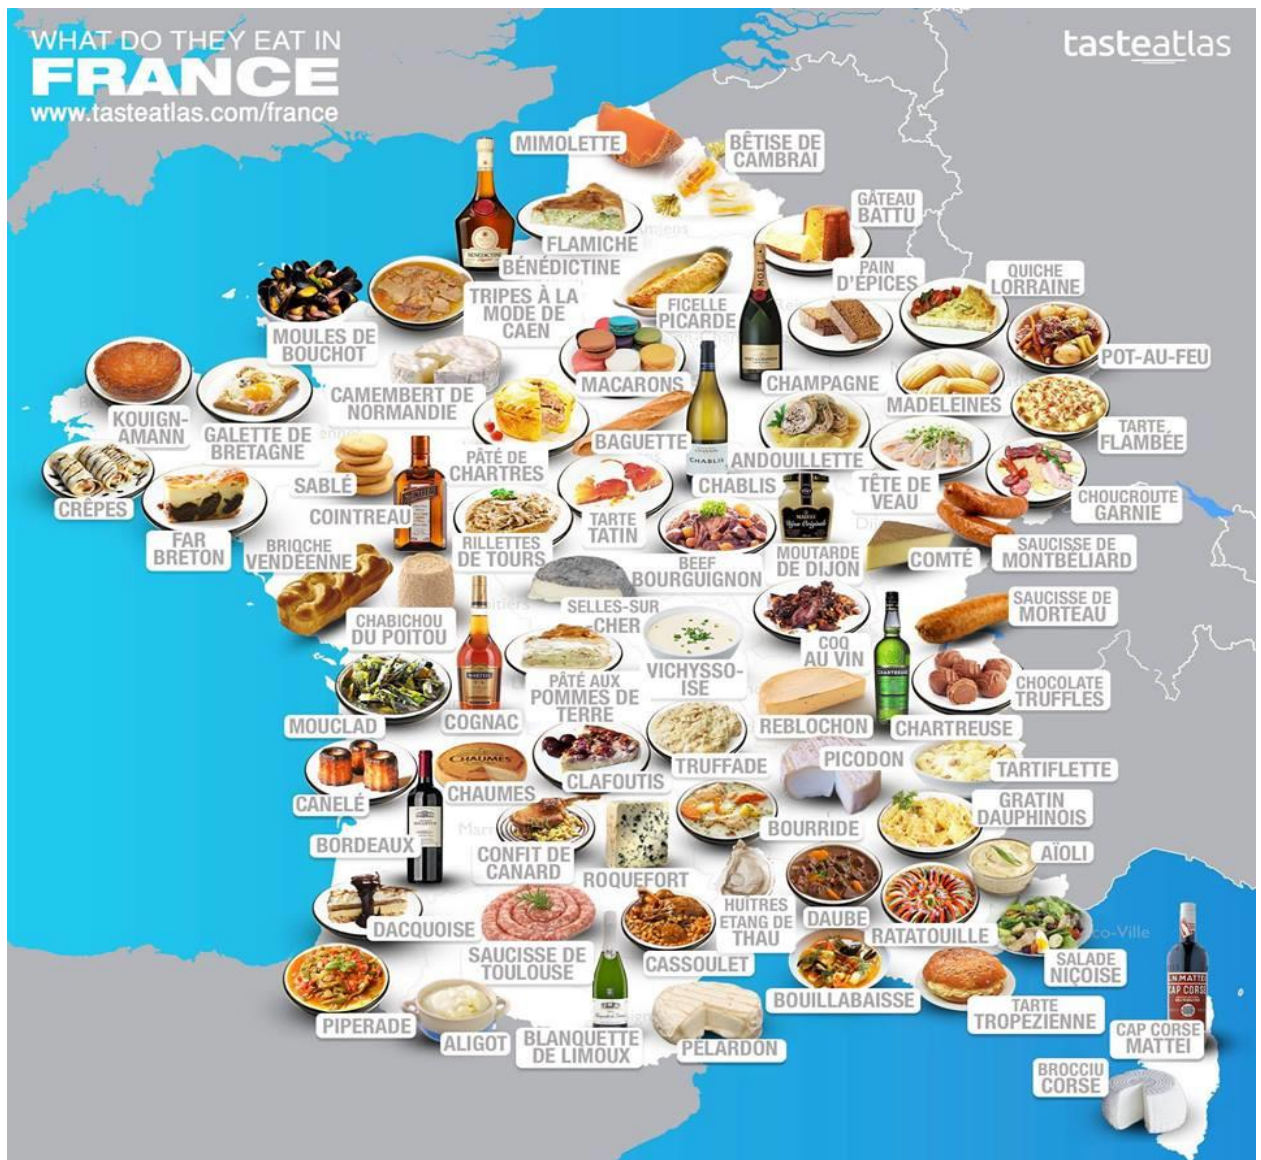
WHAT DO THEY EAT IN
FRANCE
www.tasteatlas.com/france

tasteatlas

MIMOLETTE
BÊTISE DE CAMBRAI
GÂTEAU BATTU
FLAMICHE
BÉNÉDICTINE
PAIN D'ÉPICES
QUICHE LORRAINE
TRIPES À LA MODE DE CAEN
FICELLE PICARDE
MOULES DE BOUCHOT
POT-AU-FEU
CAMEMBERT DE NORMANDIE
MACARONS
CHAMPAGNE
MADELEINES
KOUIGN-AMANN
GALETTE DE BRETAGNE
TARTE FLAMBÉE
PÂTÉ DE CHARTRES
BAGUETTE
ANDOUILLETTE
TÊTE DE VEAU
CRÊPES
SABLÉ
CHABLIS
CHOUCROUTE GARNIE
COINTREAU
TARTE TATIN
FAR BRETON
BRIOCHE VENDÉENNE
RILLETTES DE TOURS
BEEF BOURGUIGNON
MOUTARDE DE DIJON
COMTÉ
SAUCISSE DE MONTBÉLIARD
SELLES-SUR CHER
SAUCISSE DE MORTEAU
CHABICHOU DU POITOU
COQ AU VIN
VICHYSSO-ISE
PÂTÉ AUX POMMES DE TERRE
CHOCOLATE TRUFFLES
MOUCLAD
COGNAC
REBLOCHON
CHARTREUSE
TRUFFADE
PICODON
TARTIFLETTE
CANELÉ
CLAFOUTIS
CHAUMES
GRATIN DAUPHINOIS
BORDEAUX
BOURRIDE
CONFIT DE CANARD
AÏOLI
ROQUEFORT
DACQUOISE
HUÎTRES ETANG DE THAU
DAUBE
RATATOUILLE
SAUCISSE DE TOULOUSE
CASSOULET
SALADE NIÇOISE
BOUILLABAISSE
TARTE TROPEZIENNE
PIPERADE
ALIGOT
BLANQUETTE DE LIMOUX
PÉLARDON
CAP CORSE MATTEI
BROCCIU CORSE